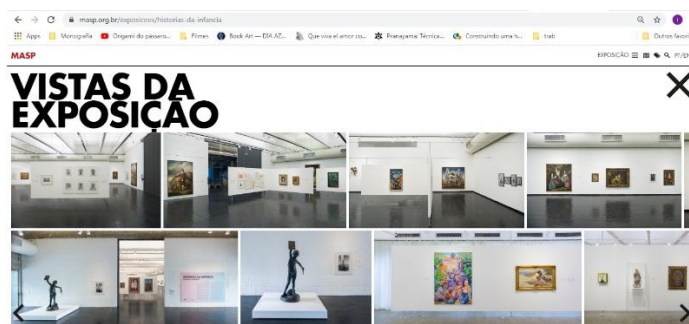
masp.org.br/exposicoes/historias-da-infancia

Apps Monografia Origami do pássaro... Filmes Book Art — EIA AZ... Que viva el amor co... Pranayama Técnica... Construindo uma h... trab Outros favoritos

MASP

EXPOSIÇÃO PT/EN

VISTAS DA EXPOSIÇÃO

×